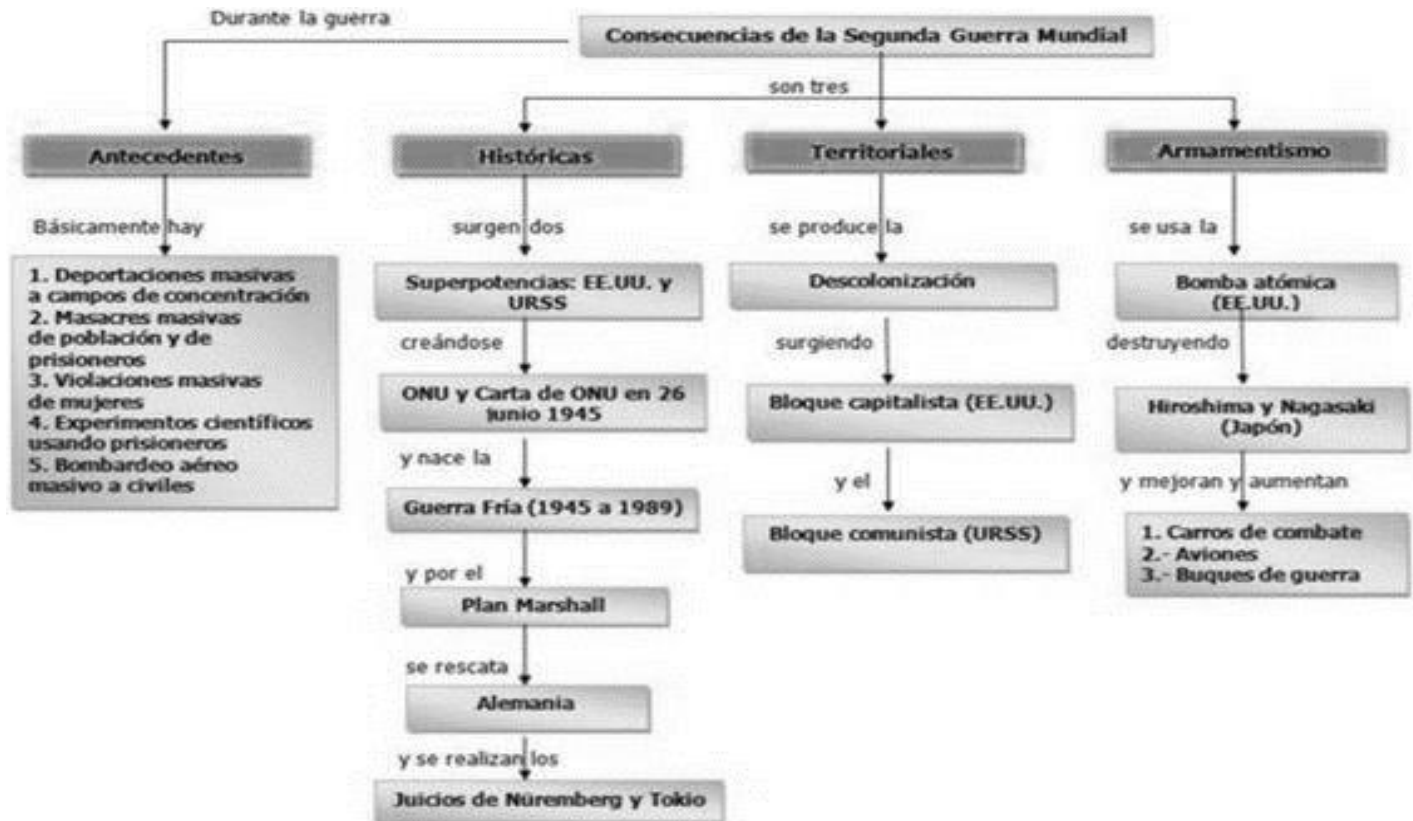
Consecuencias de la Segunda Guerra Mundial

Durante la guerra

son tres

Antecedentes

Básicamente hay

1. Deportaciones masivas a campos de concentración
2. Masacres masivas de población y de prisioneros
3. Violaciones masivas de mujeres
4. Experimentos científicos usando prisioneros
5. Bombardeo aéreo masivo a civiles

Históricas

surgen dos

Superpotencias: EE.UU. y URSS

creándose

ONU y Carta de ONU en 26 junio 1945

y nace la

Guerra Fría (1945 a 1989)

y por el

Plan Marshall

se rescata

Alemania

y se realizan los

Juicios de Nüremberg y Tokio

Territoriales

se produce la

Descolonización

surgiendo

Bloque capitalista (EE.UU.)

y el

Bloque comunista (URSS)

Armamentismo

se usa la

Bomba atómica (EE.UU.)

destruyendo

Hiroshima y Nagasaki (Japón)

y mejoran y aumentan

1. Carros de combate
2.- Aviones
3.- Buques de guerra